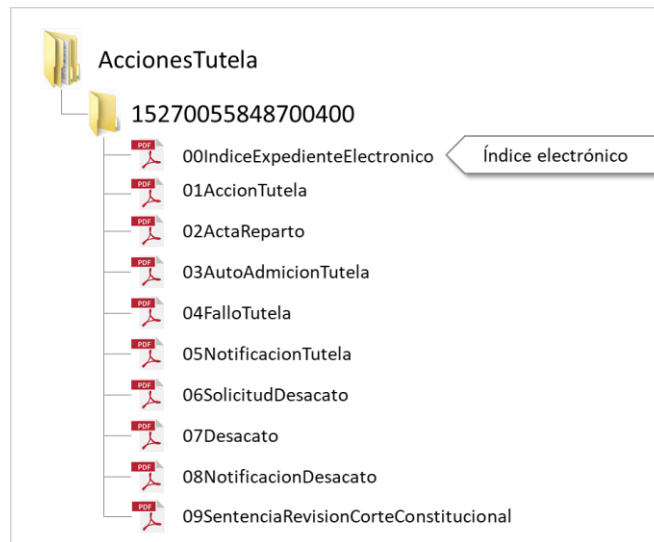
AccionesTutela

15270055848700400

PDF 00IndiceExpedienteElectronico

Índice electrónico

PDF 01AccionTutela

PDF 02ActaReparto

PDF 03AutoAdmicionTutela

PDF 04FalloTutela

PDF 05NotificacionTutela

PDF 06SolicitudDesacato

PDF 07Desacato

PDF 08NotificacionDesacato

PDF 09SentenciaRevisionCorteConstitucional